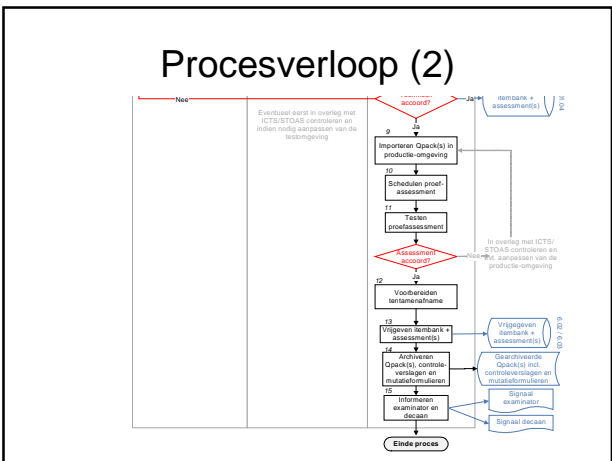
Procesverloop (2)

Nee

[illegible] accoord?

Ja

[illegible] itembank + assessment(s)

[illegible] 04

Eventueel eerst in overleg met ICTS/STOAS controleren en indien nodig aanpassen van de testomgeving

Ja

9

Importeren Qpack(s) in productie-omgeving

10

Schedulen proef-assessment

11

Testen proefassessment

In overleg met ICTS/ STOAS controleren en evt. aanpassen van de productie-omgeving

Assessment accoord?

Nee

Ja

12

Voorbereiden tentamenafname

13

Vrijgeven itembank + assessment(s)

Vrijgegeven itembank + assessment(s)

6.02 / 6.03

14

Archiveren Qpack(s), controle-verslagen en mutatieformulieren

Gearchiveerde Qpack(s) incl. controleverslagen en mutatieformulieren

15

Informeren examinator en decaan

Signaal examinator

Signaal decaan

Einde proces